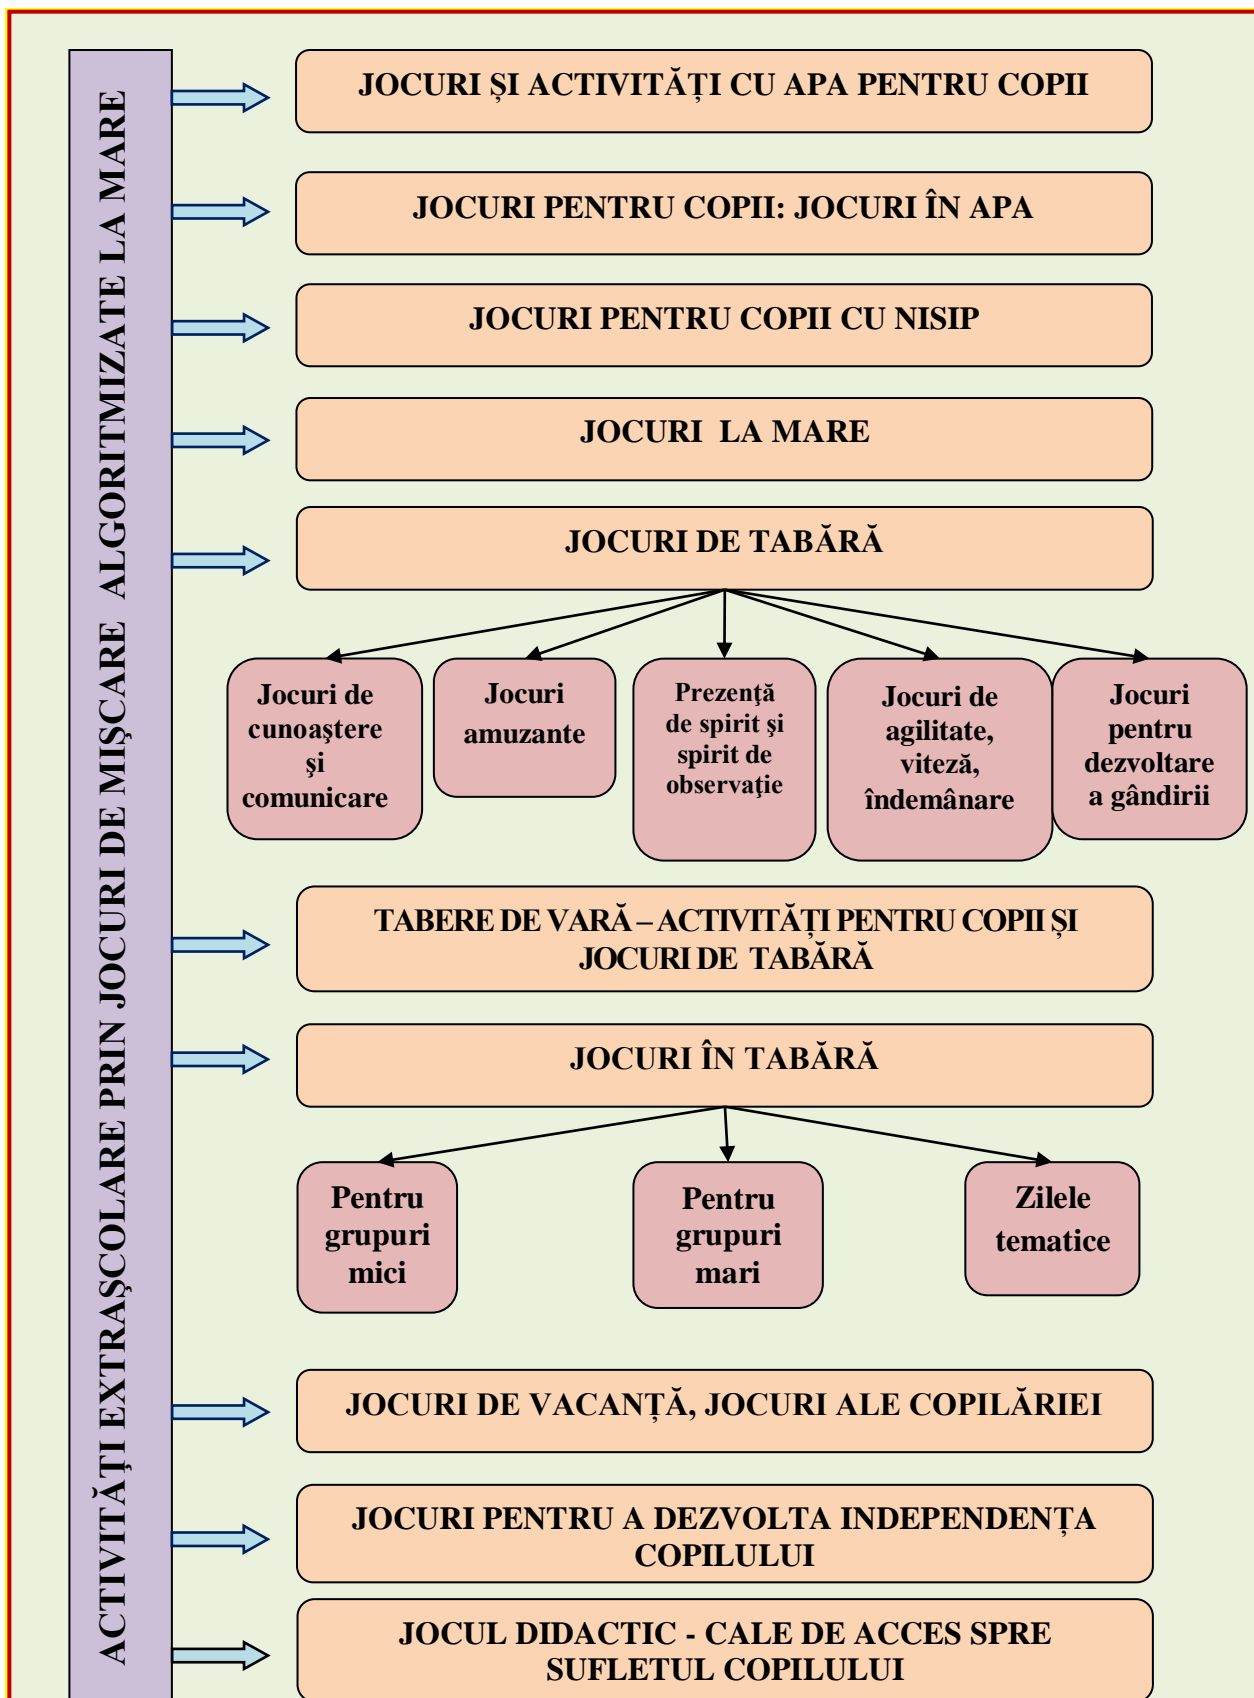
ACTIVITĂȚI EXTRAȘCOLARE PRIN JOCURI DE MIȘCARE ALGORITMIZATE LA MARE

JOCURI ȘI ACTIVITĂȚI CU APA PENTRU COPII

JOCURI PENTRU COPII: JOCURI ÎN APA

JOCURI PENTRU COPII CU NISIP

JOCURI LA MARE

JOCURI DE TABĂRĂ

Jocuri de cunoaştere şi comunicare

Jocuri amuzante

Prezență de spirit şi spirit de observație

Jocuri de agilitate, viteză, îndemânare

Jocuri pentru dezvoltare a gândirii

TABERE DE VARĂ – ACTIVITĂȚI PENTRU COPII ȘI JOCURI DE TABĂRĂ

JOCURI ÎN TABĂRĂ

Pentru grupuri mici

Pentru grupuri mari

Zilele tematice

JOCURI DE VACANȚĂ, JOCURI ALE COPILĂRIEI

JOCURI PENTRU A DEZVOLTA INDEPENDENȚA COPILULUI

JOCUL DIDACTIC - CALE DE ACCES SPRE SUFLETUL COPILULUI